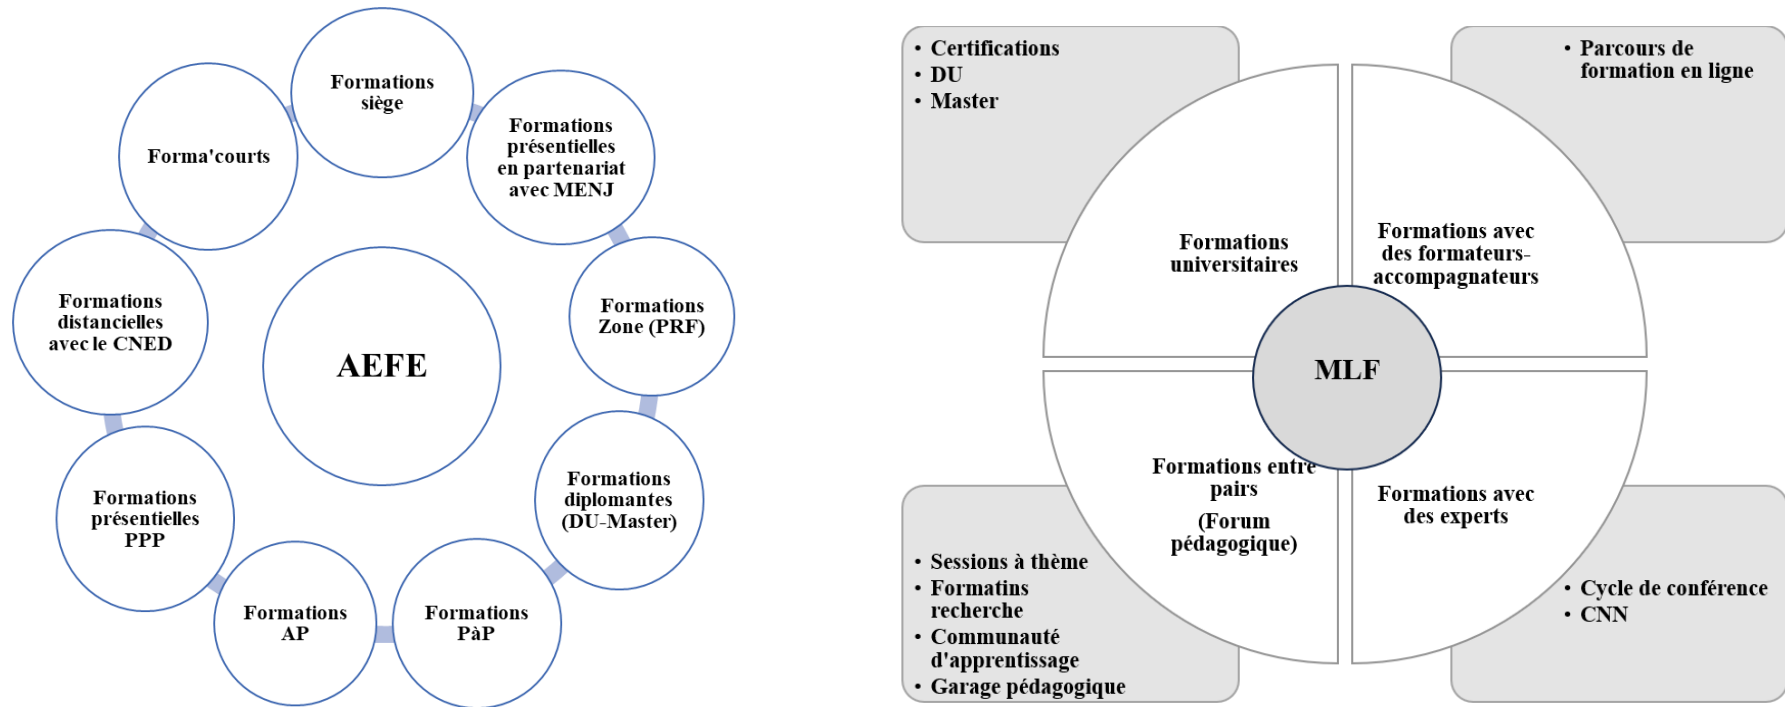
AEFE

Formations siège

Formations présentielles en partenariat avec MENJ

Formations Zone (PRF)

Formations diplomantes (DU-Master)

Formations PàP

Formations AP

Formations présentielles PPP

Formations distancielles avec le CNED

Forma'courts

- Certifications
- DU
- Master

- Parcours de formation en ligne

Formations universitaires

Formations avec des formateurs-accompagnateurs

MLF

Formations entre pairs

(Forum pédagogique)

Formations avec des experts

- Sessions à thème
- Formatins recherche
- Communauté d'apprentissage
- Garage pédagogique

- Cycle de conférence
- CNN